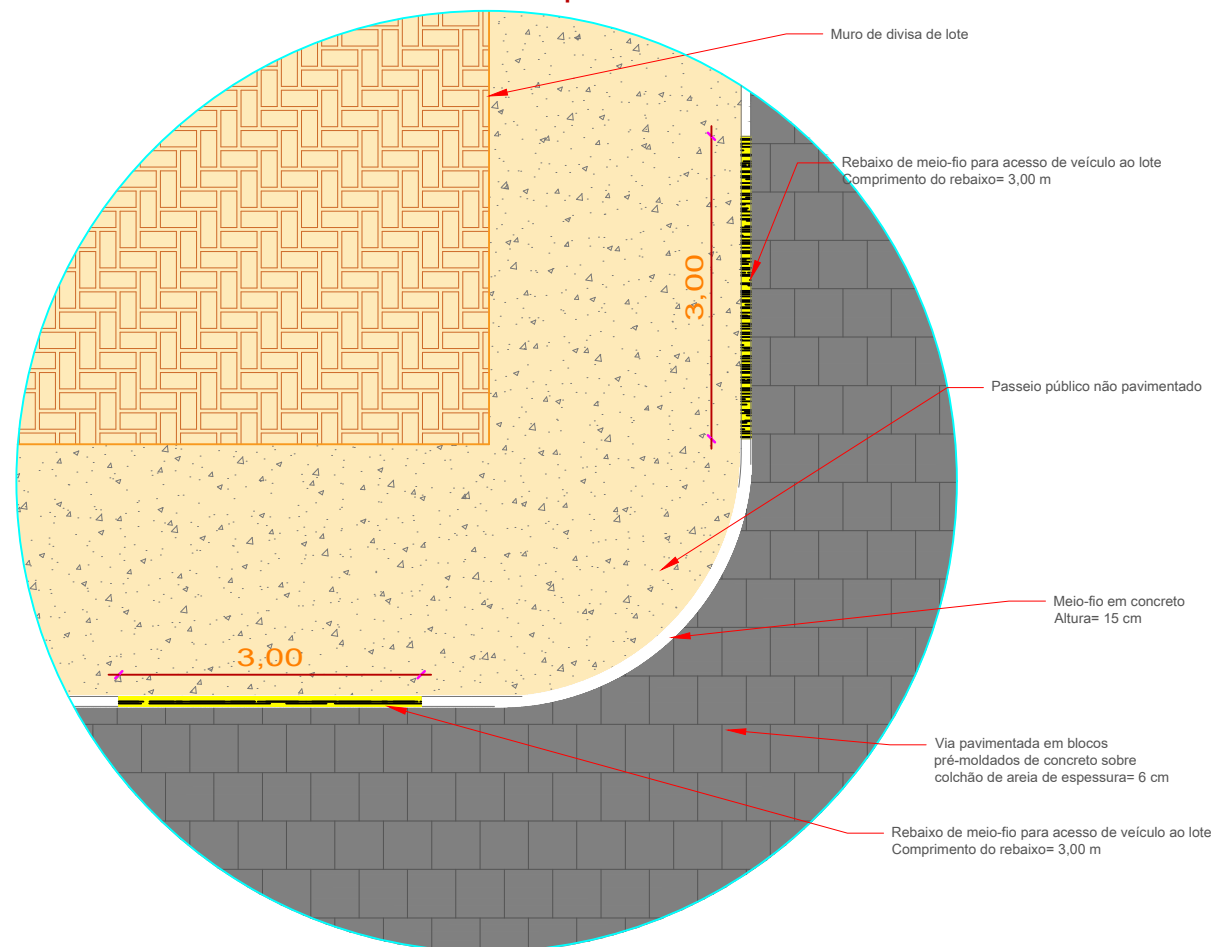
Muro de divisa de lote

Rebaixo de meio-fio para acesso de veículo ao lote
Comprimento do rebaixo= 3,00 m

3,00

Passeio público não pavimentado

Meio-fio em concreto
Altura= 15 cm

3,00

Via pavimentada em blocos
pré-moldados de concreto sobre
colchão de areia de espessura= 6 cm

Rebaixo de meio-fio para acesso de veículo ao lote
Comprimento do rebaixo= 3,00 m